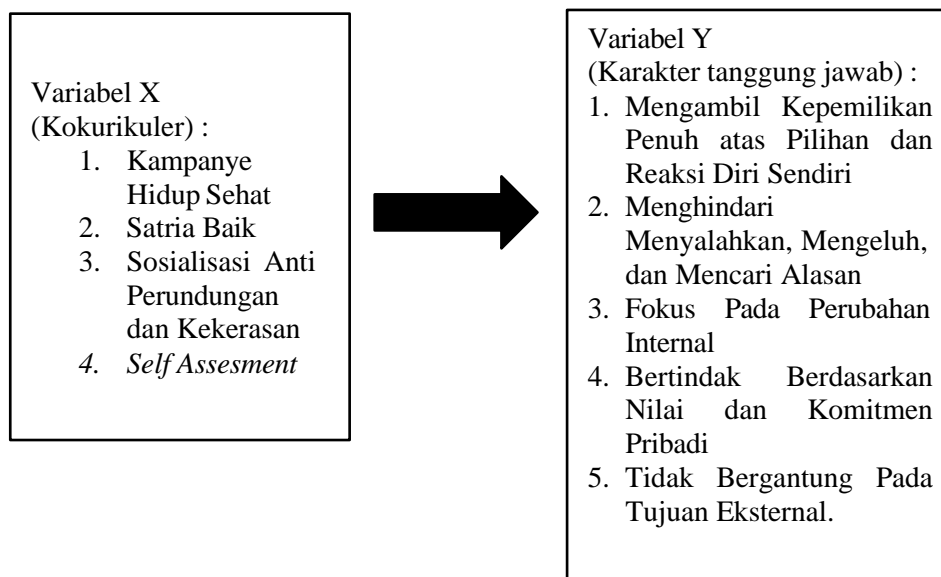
Variabel X
(Kokurikuler) :

1. Kampanye Hidup Sehat
2. Satria Baik
3. Sosialisasi Anti Perundungan dan Kekerasan
4. *Self Assesment*

Variabel Y
(Karakter tanggung jawab) :

1. Mengambil Kepemilikan Penuh atas Pilihan dan Reaksi Diri Sendiri
2. Menghindari Menyalahkan, Mengeluh, dan Mencari Alasan
3. Fokus Pada Perubahan Internal
4. Bertindak Berdasarkan Nilai dan Komitmen Pribadi
5. Tidak Bergantung Pada Tujuan Eksternal.